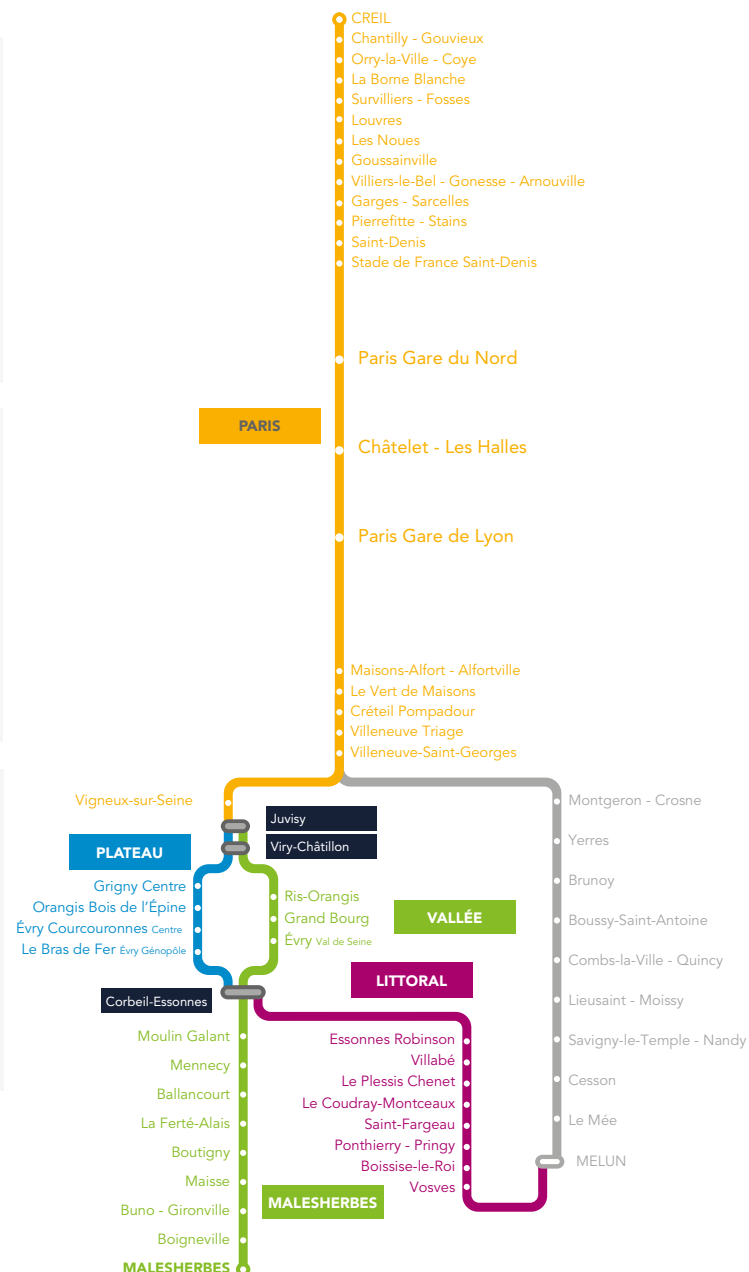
CREIL
Chantilly - Gouvieux
Orry-la-Ville - Coye
La Borne Blanche
Survilliers - Fosses
Louvres
Les Noues
Goussainville
Villiers-le-Bel - Gonesse - Arnouville
Garges - Sarcelles
Pierrefitte - Stains
Saint-Denis
Stade de France Saint-Denis

Paris Gare du Nord

PARIS

Châtelet - Les Halles

Paris Gare de Lyon

Maisons-Alfort - Alfortville
Le Vert de Maisons
Créteil Pompadour
Villeneuve Triage
Villeneuve-Saint-Georges

Vigneux-sur-Seine
Juvisy
Viry-Châtillon
PLATEAU
Grigny Centre
Orangis Bois de l'Épine
Évry Courcouronnes Centre
Le Bras de Fer Évry Génopôle
Ris-Orangis
Grand Bourg
Évry Val de Seine
VALLÉE
LITTORAL
Corbeil-Essonnes
Moulin Galant
Mennecy
Ballancourt
La Ferté-Alais
Boutigny
Maisse
Buno - Gironville
Boigneville
MALESHERBES
MALESHERBES
Essonnes Robinson
Villabé
Le Plessis Chenet
Le Coudray-Montceaux
Saint-Fargeau
Ponthierry - Pringy
Boissise-le-Roi
Vosves
Montgeron - Crosne
Yerres
Brunoy
Boussy-Saint-Antoine
Combs-la-Ville - Quincy
Lieusaint - Moissy
Savigny-le-Temple - Nandy
Cesson
Le Mée
MELUN